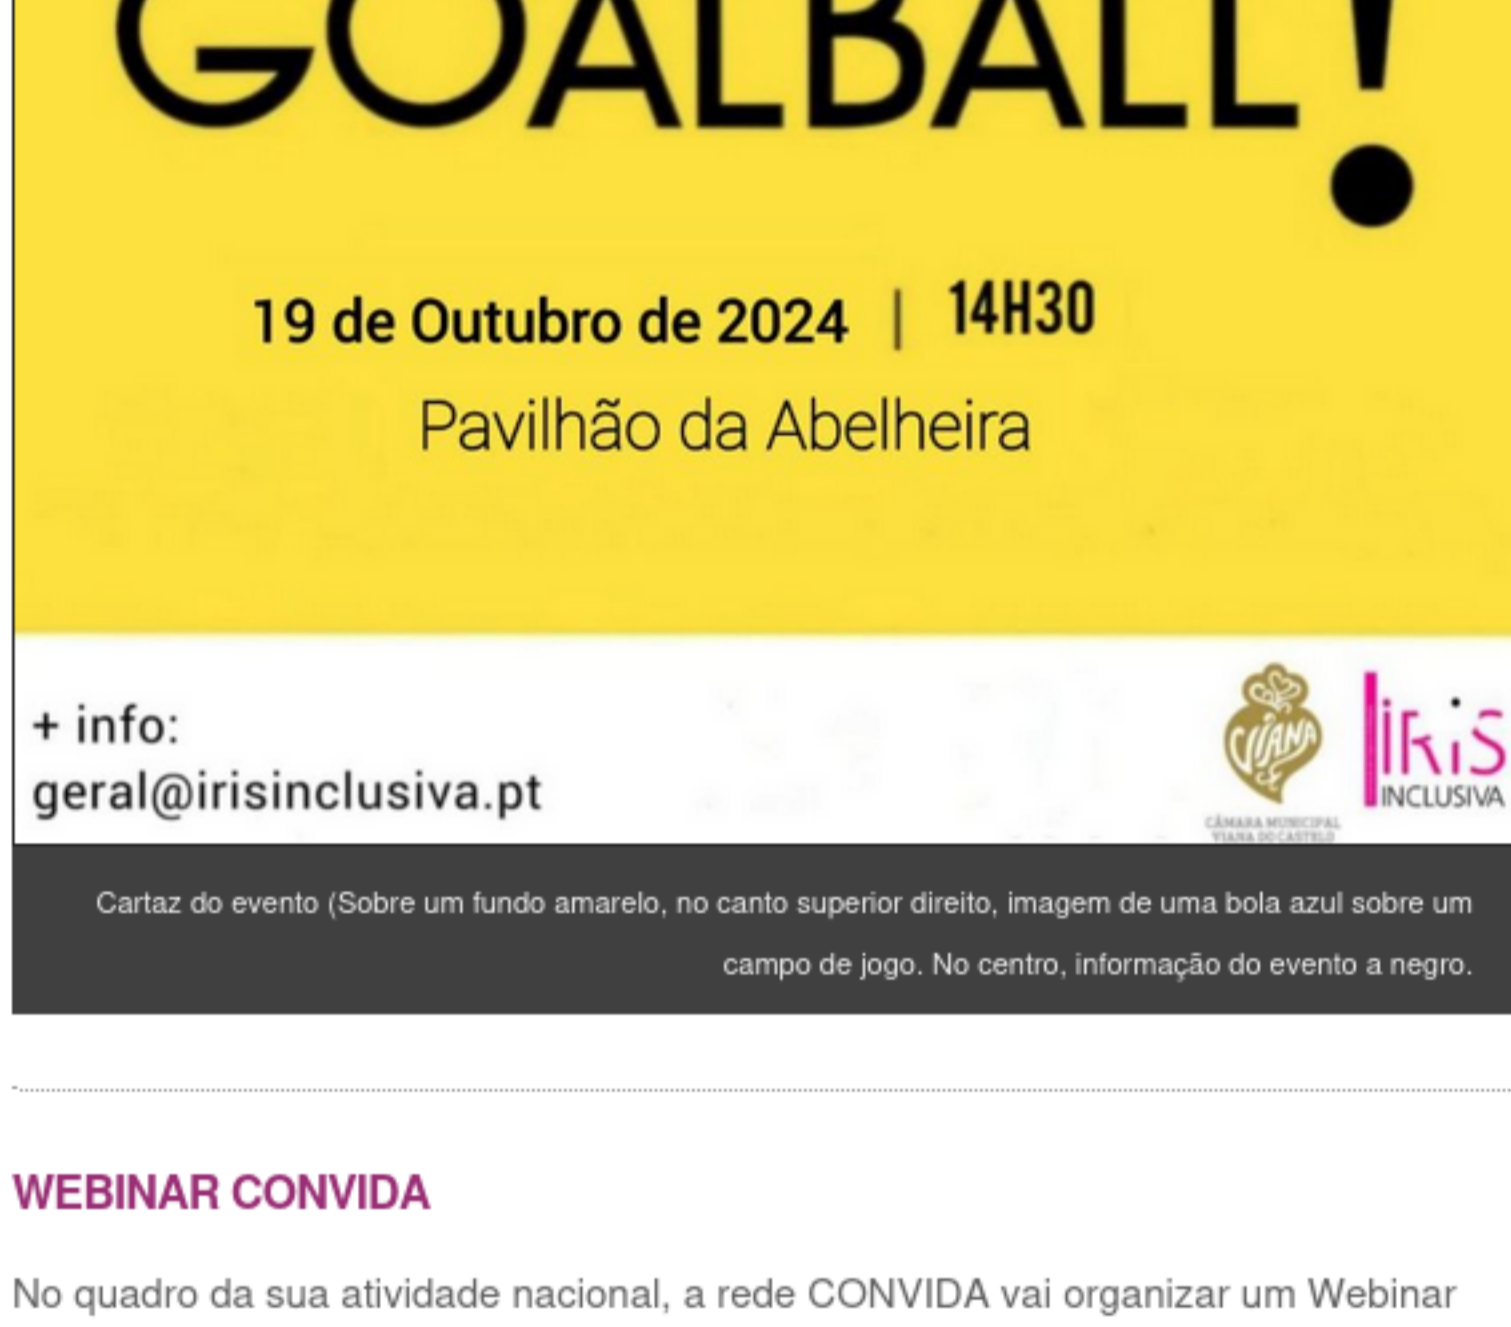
GOALBALL!

19 de Outubro de 2024 | 14H30
Pavilhão da Abelheira

+ info:
geral@irisinclusiva.pt

VIANA
CÂMARA MUNICIPAL VIANA DO CASTELO

IRIS INCLUSIVA

Cartaz do evento (Sobre um fundo amarelo, no canto superior direito, imagem de uma bola azul sobre um campo de jogo. No centro, informação do evento a negro.

WEBINAR CONVIDA

No quadro da sua atividade nacional, a rede CONVIDA vai organizar um Webinar